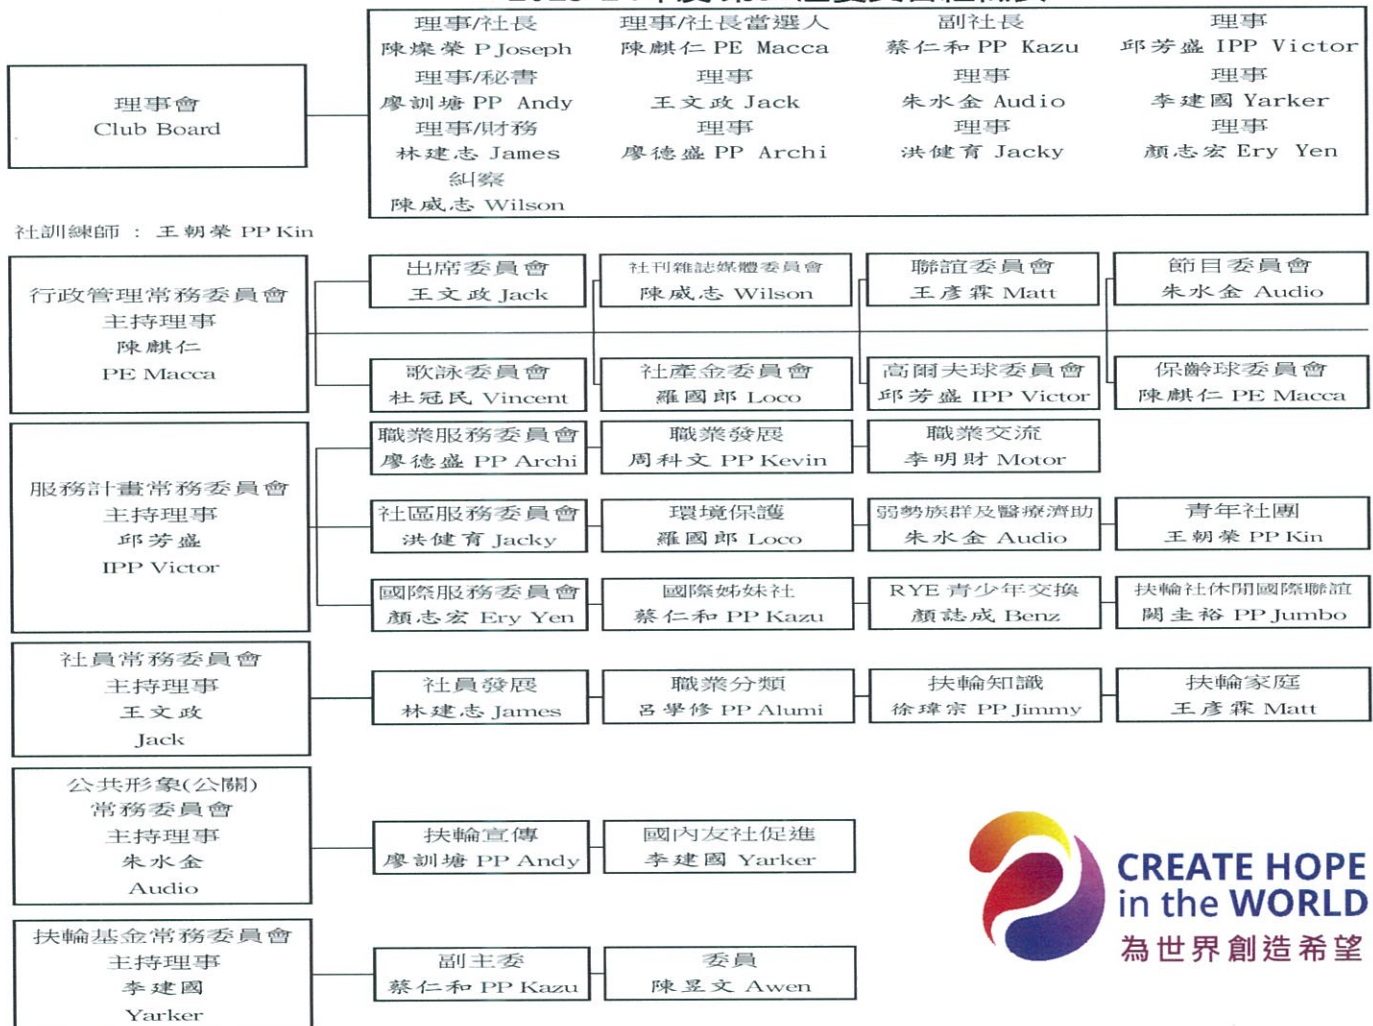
理事會
Club Board

理事/社長
陳燦榮 P Joseph
理事/社長當選人
陳麒仁 PE Macca
副社長
蔡仁和 PP Kazu
理事
邱芳盛 IPP Victor
理事/秘書
廖訓塘 PP Andy
理事
王文政 Jack
理事
朱水金 Audio
理事
李建國 Yarker
理事/財務
林建志 James
理事
廖德盛 PP Archi
理事
洪健育 Jacky
理事
顏志宏 Ery Yen
糾察
陳威志 Wilson

社訓練師 ： 王朝榮 PP Kin

行政管理常務委員會
主持理事
陳麒仁
PE Macca

出席委員會
王文政 Jack
社刊雜誌媒體委員會
陳威志 Wilson
聯誼委員會
王彥霖 Matt
節目委員會
朱水金 Audio
歌詠委員會
杜冠民 Vincent
社產金委員會
羅國郎 Loco
高爾夫球委員會
邱芳盛 IPP Victor
保齡球委員會
陳麒仁 PE Macca

服務計畫常務委員會
主持理事
邱芳盛
IPP Victor

職業服務委員會
廖德盛 PP Archi
職業發展
周科文 PP Kevin
職業交流
李明財 Motor
社區服務委員會
洪健育 Jacky
環境保護
羅國郎 Loco
弱勢族群及醫療濟助
朱水金 Audio
青年社團
王朝榮 PP Kin
國際服務委員會
顏志宏 Ery Yen
國際姊妹社
蔡仁和 PP Kazu
RYE 青少年交換
顏誌成 Benz
扶輪社休閒國際聯誼
闕圭裕 PP Jumbo

社員常務委員會
主持理事
王文政
Jack

社員發展
林建志 James
職業分類
呂學修 PP Alumi
扶輪知識
徐瑋宗 PP Jimmy
扶輪家庭
王彥霖 Matt

公共形象(公關)
常務委員會
主持理事
朱水金
Audio

扶輪宣傳
廖訓塘 PP Andy
國內友社促進
李建國 Yarker

扶輪基金常務委員會
主持理事
李建國
Yarker

副主委
蔡仁和 PP Kazu
委員
陳昱文 Awen

CREATE HOPE
in the WORLD
為世界創造希望